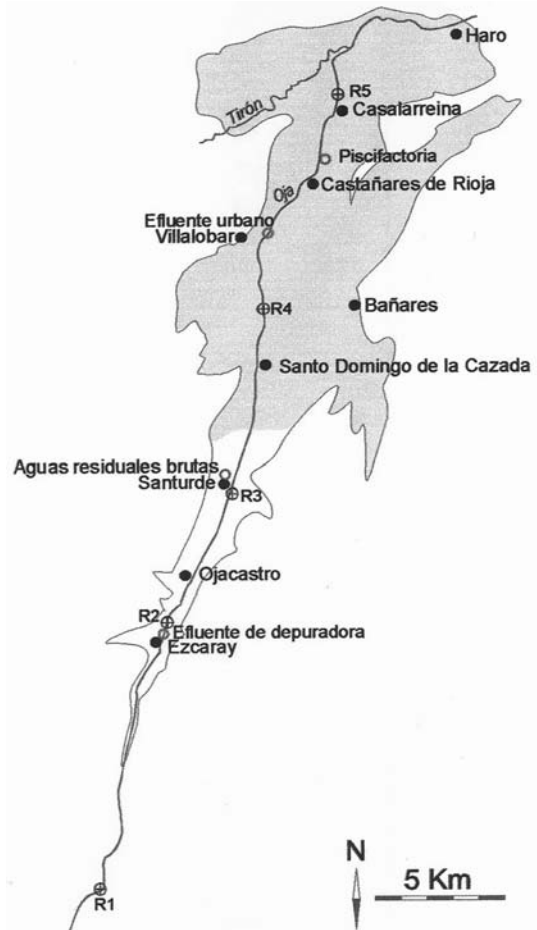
Haro
R5
Casalarreina
Tirón
Piscifactoria
Oja
Castañares de Rioja
Efluente urbano
Villalobar
R4
Bañares
Santo Domingo de la Cazada
Aguas residuales brutas
Santurde
R3
Ojacastro
R2
Efluente de depuradora
Ezcaray
N
5 Km
R1